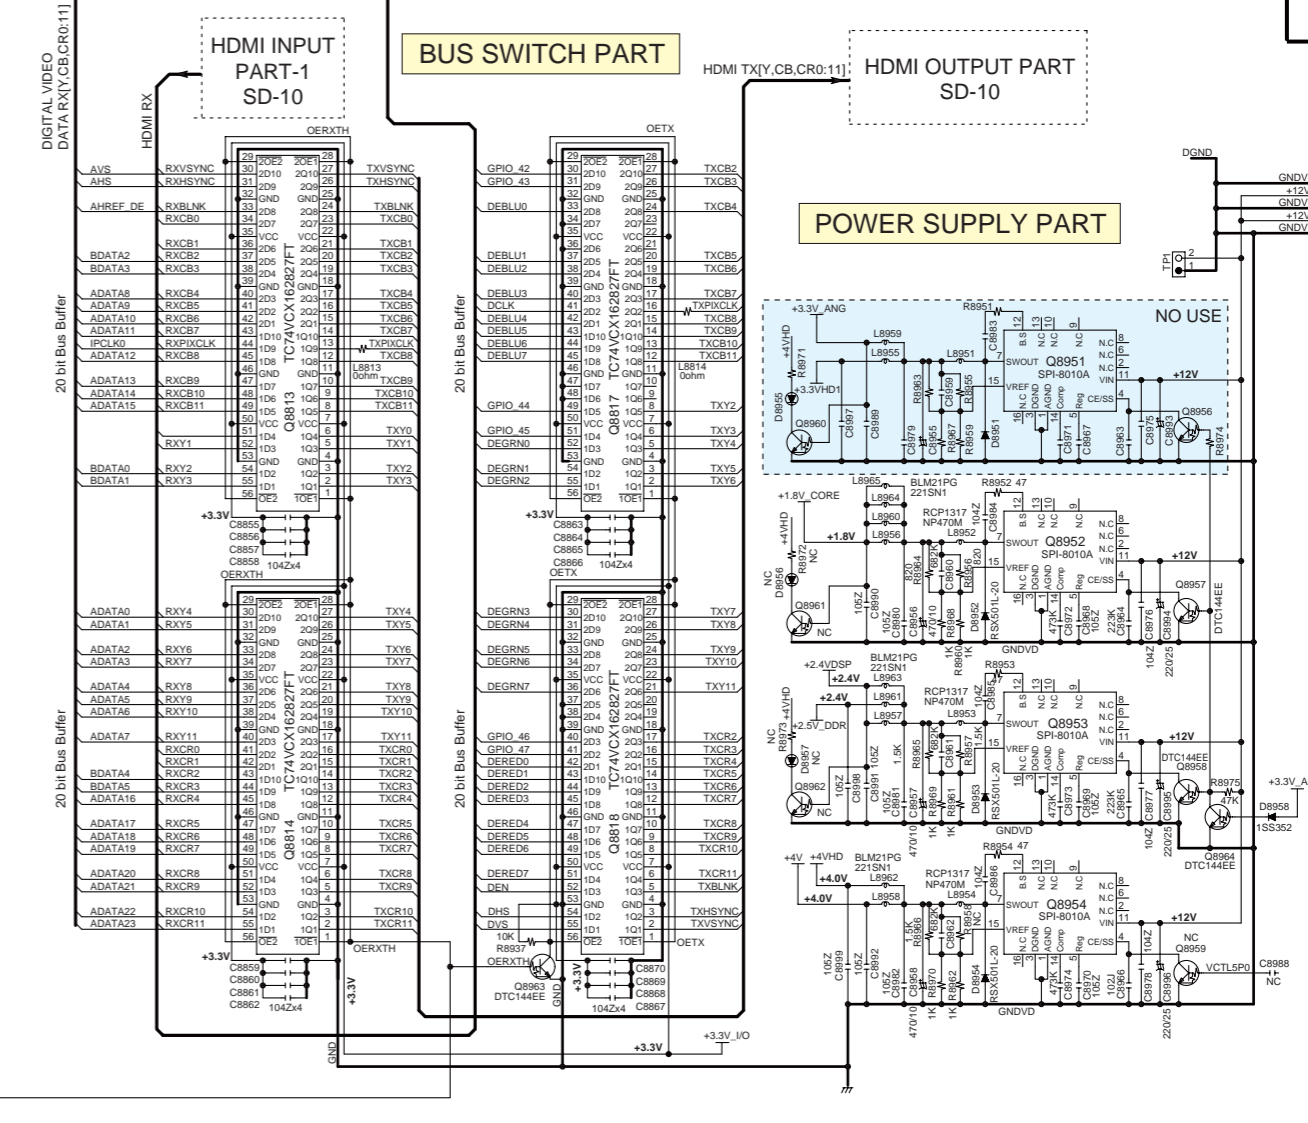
HDMI INPUT
PART-1
SD-10

BUS SWITCH PART

HDMI TX[Y,CB,CR0:11]

HDMI OUTPUT PART
SD-10

POWER SUPPLY PART

DIGITAL VIDEO
DATA RX[Y,CB,CR0:11]

HDMI RX

OERXTH
OETX

AVS RXVSYNC
AHS RXHSYNC
AHREF_DE RXBLNK
RXCB0
RXCB1
BDATA2 RXCB2
BDATA3 RXCB3
ADATA8 RXCB4
ADATA9 RXCB5
ADATA10 RXCB6
ADATA11 RXCB7
IPCLK0 RXPIXCLK
ADATA12 RXCB8
ADATA13 RXCB9
ADATA14 RXCB10
ADATA15 RXCB11
RXY1
BDATA0 RXY2
BDATA1 RXY3

20 bit Bus Buffer

TC74VCX162827FT
Q8813

TXVSYNC
TXHSYNC
TXBLNK
TXCB0
TXCB1
TXCB2
TXCB3
TXCB4
TXCB5
TXCB6
TXCB7
TXPIXCLK
TXCB8
L8813
0ohm
TXCB9
TXCB10
TXCB11
TXY0
TXY1
TXY2
TXY3

+3.3V
C8855
C8856
C8857
C8858 104Zx4
OERXTH

ADATA0 RXY4
ADATA1 RXY5
ADATA2 RXY6
ADATA3 RXY7
ADATA4 RXY8
ADATA5 RXY9
ADATA6 RXY10
ADATA7 RXY11
RXCR0
RXCR1
BDATA4 RXCR2
BDATA5 RXCR3
ADATA16 RXCR4
ADATA17 RXCR5
ADATA18 RXCR6
ADATA19 RXCR7
ADATA20 RXCR8
ADATA21 RXCR9
ADATA22 RXCR10
ADATA23 RXCR11

TC74VCX162827FT
Q8814

TXY4
TXY5
TXY6
TXY7
TXY8
TXY9
TXY10
TXY11
TXCR0
TXCR1
TXCR2
TXCR3
TXCR4
TXCR5
TXCR6
TXCR7
TXCR8
TXCR9
TXCR10
TXCR11
OERXTH

+3.3V
C8859
C8860
C8861
C8862 104Zx4
+3.3V
GND

GPIO_42 TXCB2
GPIO_43 TXCB3
DEBLU0 TXCB4
DEBLU1 TXCB5
DEBLU2 TXCB6
DEBLU3 TXCB7
DCLK TXPIXCLK
DEBLU4 TXCB8
DEBLU5 TXCB9
DEBLU6 TXCB10
DEBLU7 TXCB11
L8814
0ohm
GPIO_44 TXY2
GPIO_45 TXY3
DEGRN0 TXY4
DEGRN1 TXY5
DEGRN2 TXY6

TC74VCX162827FT
Q8817

+3.3V
C8863
C8864
C8865
C8866 104Zx4
OETX

DEGRN3 TXY7
DEGRN4 TXY8
DEGRN5 TXY9
DEGRN6 TXY10
DEGRN7 TXY11
GPIO_46 TXCR2
GPIO_47 TXCR3
DERED0 TXCR4
DERED1 TXCR5
DERED2 TXCR6
DERED3 TXCR7
DERED4 TXCR8
DERED5 TXCR9
DERED6 TXCR10
DERED7 TXCR11
DEN TXBLNK
DHS TXHSYNC
DVS TXVSYNC
OETX

TC74VCX162827FT
Q8818

10K
R8937
OERXTH
Q8963
DTC144EE
+3.3V
GND
C8870
C8869
C8868
C8867
104Zx4
+3.3V
+3.3V_I/O

2OE2 2OE1 2D10 2Q10 2D9 2Q9 GND 2D8 2Q8 2D7 2Q7 VCC 2D6 2Q6 2D5 2Q5 2D4 2Q4 2D3 2Q3 2D2 2Q2 2D1 2Q1 1D10 1Q10 1D9 1Q9 1D8 1Q8 1D7 1Q7 1D6 1Q6 1D5 1Q5 1D4 1Q4 1D3 1Q3 1D2 1Q2 1D1 1Q1 OE2 1OE1

DGND
GNDV
+12V
GNDV
+12V
GNDV
TP1
2
1

NO USE
+3.3V_ANG
R8951
R8971
+4VHD
+3.3VHD1
L8959
L8955
L8951
C8983
D8955
Q8960
C8997
C8989
R8963
C8979
C8955
C8959
C8960
R8955
R8967
R8959
D8951
SWOUT
Q8951
SPI-8010A
VREF
N.C
DGND
AGND
Comp
Reg
CE/SS
VIN
+12V
C8971
C8987
C8963
C8975
C8993
Q8956
R8974
B.S

L8965 BLM21PG 221SN1
L8964
R8952 47
+1.8V_CORE
L8960
+4VHD
R8972 NC
+1.8V
L8956
RCP1317 NP470M
L8952
C8994 104Z
Q8952
SPI-8010A
+12V
NC
D8956
Q8961
NC
105Z
C8990
105Z
C8980
820
R8964
682K
R8960
R8956
R8968
D8952
RSX501L-20
473K
C8972
C8968 105Z
223K
C8964
C8976
C8994
Q8957
DTC144EE
1K
R8960
470/10
GNDVD
104Z
220/25

+2.4VDSP
BLM21PG 221SN1
L8963
+2.4V
R8953
+2.4V
L8961
RCP1317 NP470M
R8973 NC
+4VHD
L8957
+2.5V_DDR
L8953
D8957 NC
Q8962 NC
105Z
C8998
C8991 105Z
C8981
1.5K
R8965
682K
R8961
R8957 1.5K
R8969
R8969
D8953
RSX501L-20
Q8953
SPI-8010A
+12V
DTC144EE
Q8958
R8975 47K
+3.3V_A
D8958 1SS352
473K
C8973
C8969 105Z
223K
C8965
C8977
C8995
104Z
220/25
Q8964
DTC144EE
GNDVD
470/10

R8954 47
+4V +4VHD
BLM21PG 221SN1
L8962
+4.0V
+4.0V
L8958
RCP1317 NP470M
L8954
C8986 104Z
Q8954
SPI-8010A
+12V
NC
Q8959
VCTL5P0
C8988 NC
105Z
C8999
105Z
C8992
105Z
C8982
C8958
1.5K
R8966
682K
R8962
R8958 NC
R8970
D8954
RSX501L-20
473K
C8974
C8970 105Z
102J
C8966
C8978
C8996
104Z
220/25
1K
470/10
GNDVD